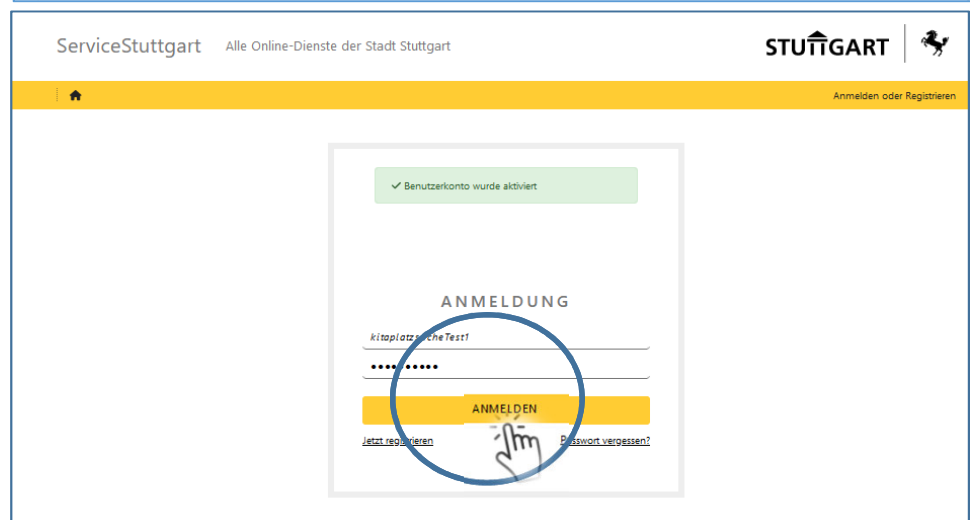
ServiceStuttgart Alle Online-Dienste der Stadt Stuttgart

STUTTGART

Anmelden oder Registrieren

✓ Benutzerkonto wurde aktiviert

ANMELDUNG

kitaplatzs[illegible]cheTest1

••••••••••

ANMELDEN

Jetzt regi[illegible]rieren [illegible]sswort vergessen?